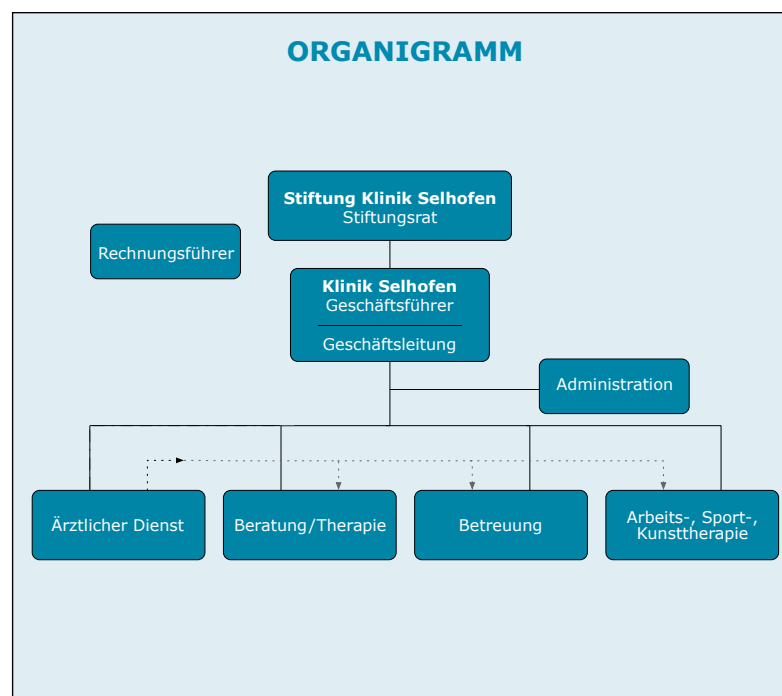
ORGANIGRAMM

Stiftung Klinik Selhofen
Stiftungsrat

Rechnungsführer

Klinik Selhofen
Geschäftsführer

Geschäftsleitung

Administration

Ärztlicher Dienst

Beratung/Therapie

Betreuung

Arbeits-, Sport-, Kunsttherapie